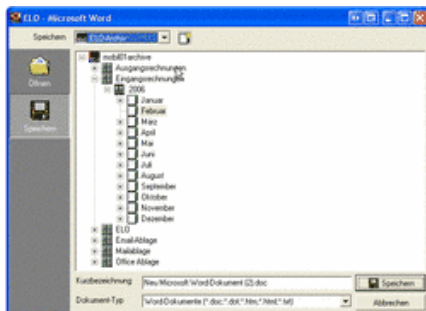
ELO - Microsoft Word

Speichern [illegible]

Öffnen

Speichern

mobilETarchive
Ausgangsrechnungen
Eingangsrechnungen
2006
Januar
Februar
März
April
Mai
Juni
Juli
August
September
Oktober
November
Dezember
ELO
Email Ablage
Mailablage
Office Ablage

Kurzbezeichnung Neu Microsoft Word Dokument (2).doc
Speichern

Dokument-Typ Word Dokumente (*.doc;*.dot;*.htm;*.html;*.txt)
Abbrechen